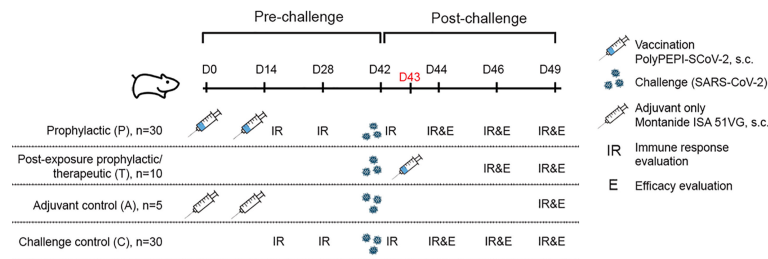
Pre-challenge

Post-challenge

D0 D14 D28 D42 D43 D44 D46 D49

Prophylactic (P), n=30 IR IR IR IR&E IR&E IR&E

Post-exposure prophylactic/ therapeutic (T), n=10 IR&E IR&E

Adjuvant control (A), n=5 IR&E

Challenge control (C), n=30 IR IR IR IR&E IR&E IR&E

Vaccination PolyPEPI-SCoV-2, s.c.

Challenge (SARS-CoV-2)

Adjuvant only Montanide ISA 51VG, s.c.

IR Immune response evaluation

E Efficacy evaluation